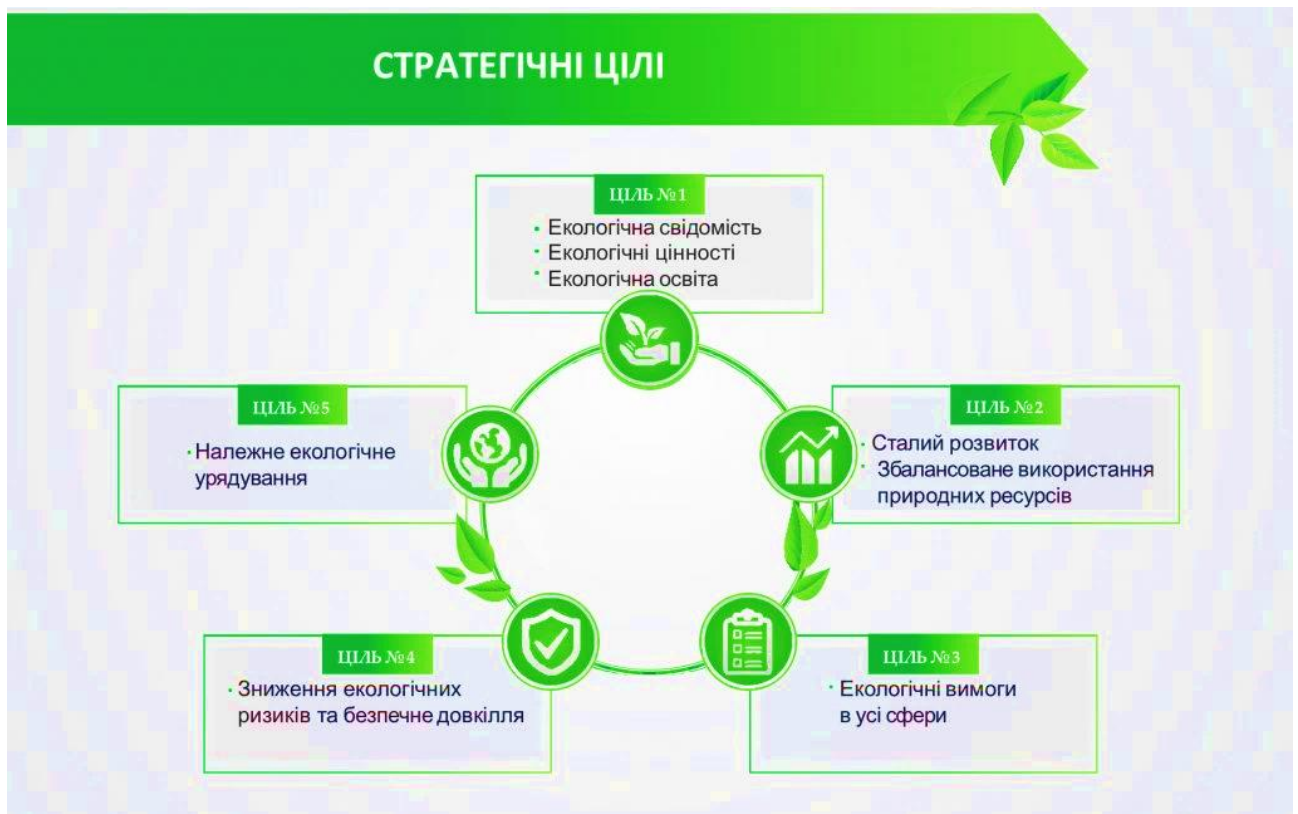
СТРАТЕГІЧНІ ЦІЛІ

ЦІЛЬ №1
• Екологічна свідомість
• Екологічні цінності
• Екологічна освіта

ЦІЛЬ №5
• Належне екологічне урядування

ЦІЛЬ №2
• Сталий розвиток
• Збалансоване використання природних ресурсів

ЦІЛЬ №4
• Зниження екологічних ризиків та безпечне довкілля

ЦІЛЬ №3
• Екологічні вимоги в усі сфери